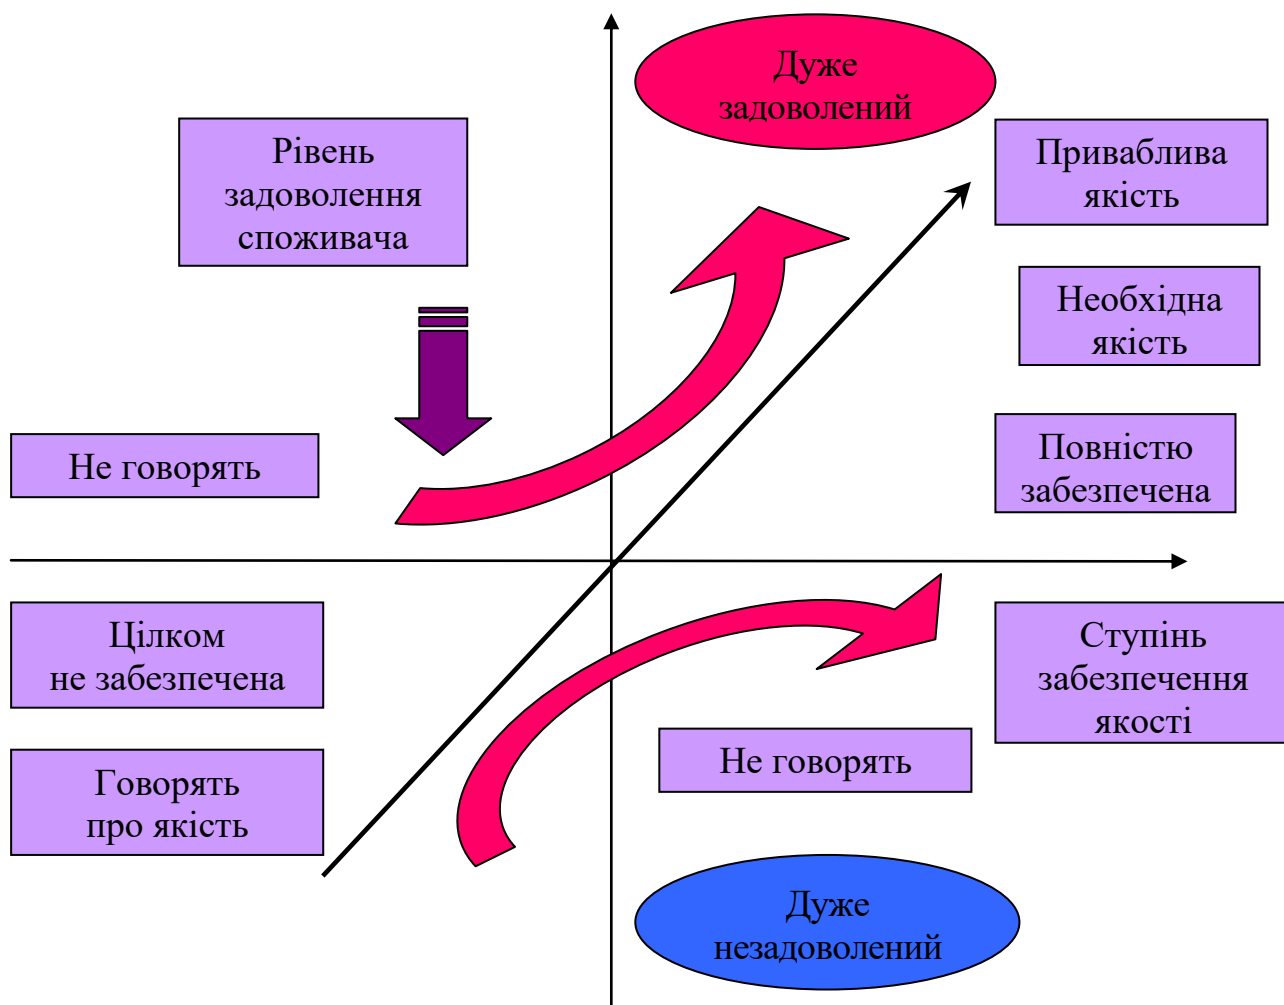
Дуже задоволений

Рівень задоволення споживача

Приваблива якість

Необхідна якість

Не говорять

Повністю забезпечена

Цілком не забезпечена

Ступінь забезпечення якості

Не говорять

Говорять про якість

Дуже незадоволений